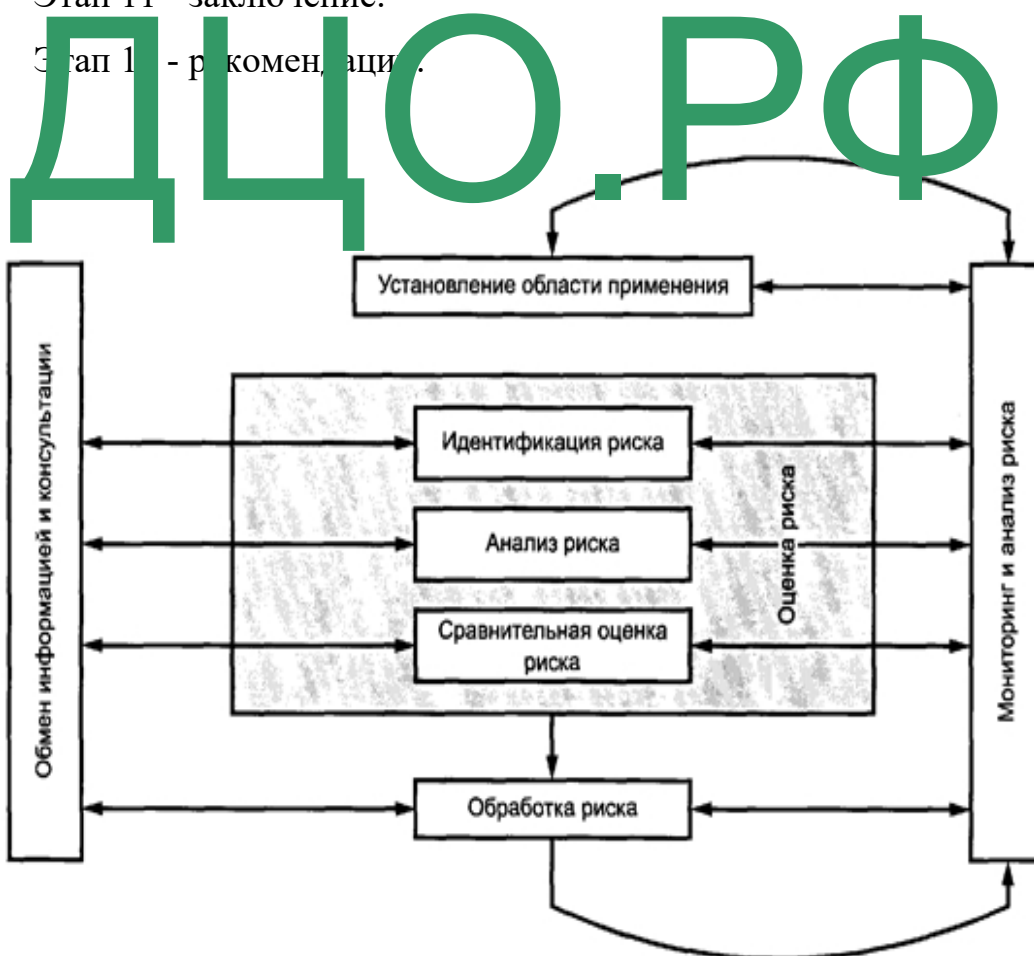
Этап 11 - заключение.

Этап 1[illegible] - р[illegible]комен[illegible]аци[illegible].

ДЦО.РФ

Установление области применения

Обмен информацией и консультации

Идентификация риска

Анализ риска

Сравнительная оценка риска

Оценка риска

Мониторинг и анализ риска

Обработка риска